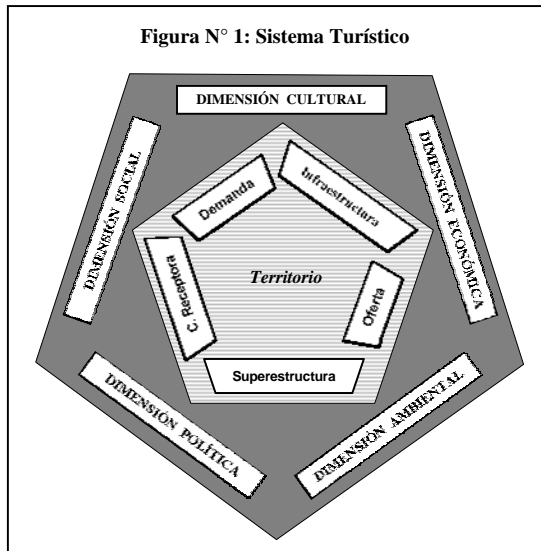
Figura N° 1: Sistema Turístico

DIMENSIÓN CULTURAL

DIMENSIÓN ECONÓMICA

DIMENSIÓN AMBIENTAL

DIMENSIÓN POLÍTICA

DIMENSIÓN SOCIAL

Infraestructura

Demanda

C. Receptora

Territorio

Oferta

Superestructura